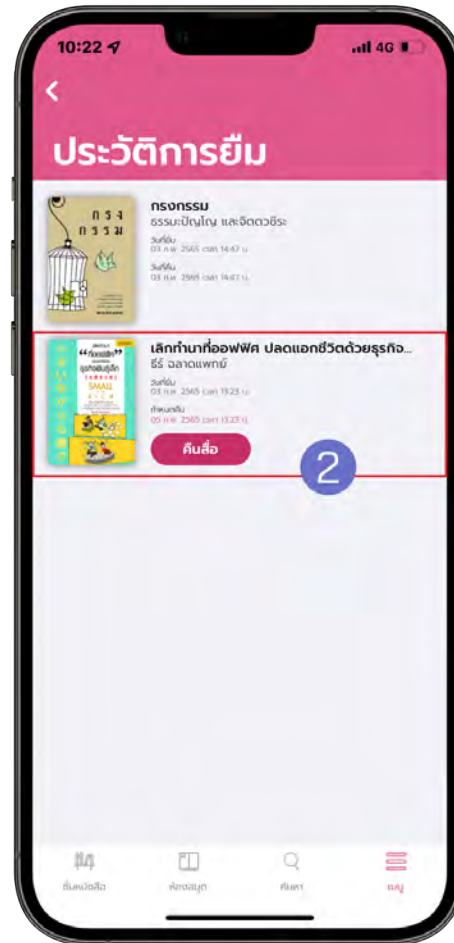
10:22

4G

ประวัติการยืม

กรงกรรม
ธรรมะปัญโญ และจิตตวชิระ
วันที่ยืม
03 ก.พ. 2565 เวลา 14:47 น.
วันที่คืน
03 ก.พ. 2565 เวลา 14:47 น.

เลิกทำนาที่ออฟฟิศ ปลดแอกชีวิตด้วยธุรกิจ...
ธีร์ ฉลาดแพทย์
วันที่ยืม
03 ก.พ. 2565 เวลา 13:23 น.
กำหนดคืน
05 ก.พ. 2565 เวลา 13:23 น.
คืนสื่อ

2

ชั้นหนังสือ
ห้องสมุด
ค้นหา
เมนู